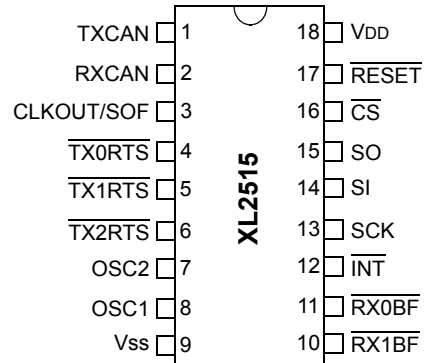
TXCAN 1
RXCAN 2
CLKOUT/SOF 3
$\overline{TX0RTS}$ 4
$\overline{TX1RTS}$ 5
$\overline{TX2RTS}$ 6
OSC2 7
OSC1 8
Vss 9

XL2515

18 VDD
17 $\overline{RESET}$
16 $\overline{CS}$
15 SO
14 SI
13 SCK
12 $\overline{INT}$
11 $\overline{RX0BF}$
10 $\overline{RX1BF}$